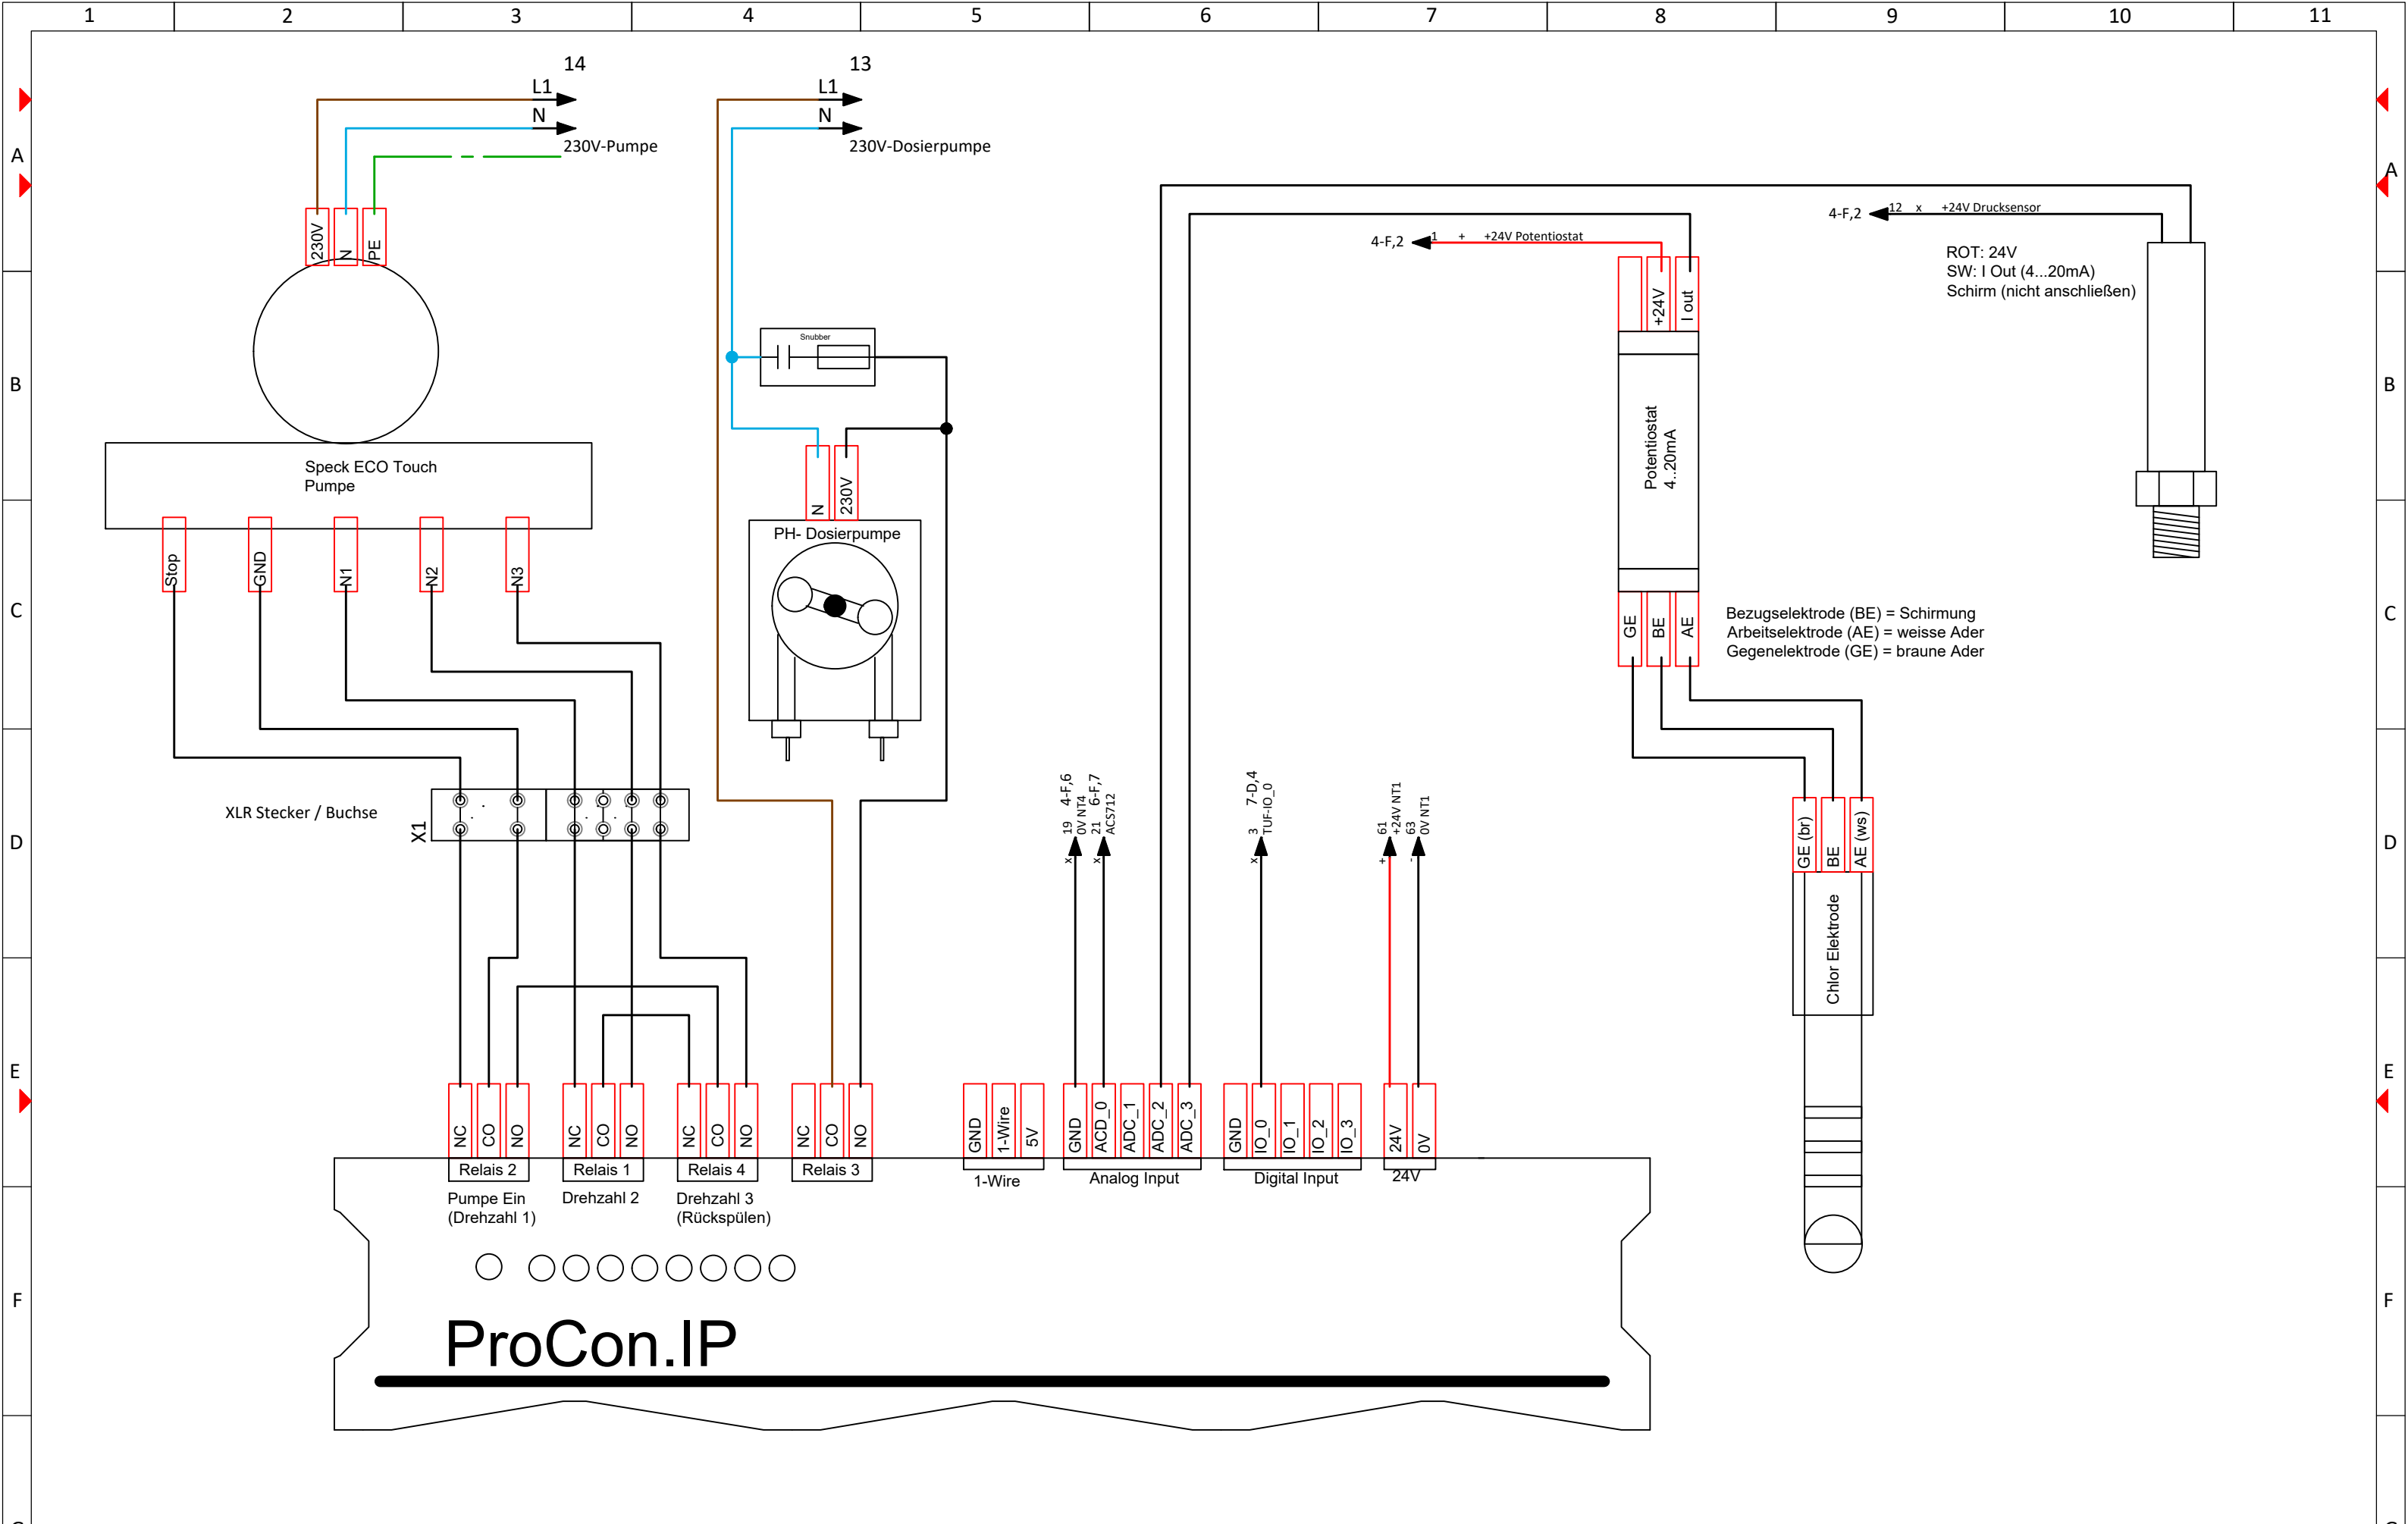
1 2 3 4 5 6 7 8 9 10 11

A B C D E F

14
L1
N
230V-Pumpe

13
L1
N
230V-Dosierpumpe

230V N PE

Speck ECO Touch Pumpe

Stop GND N1 N2 N3

XLR Stecker / Buchse
X1

Snubber

N 230V
PH- Dosierpumpe

4-F,2 1 + +24V Potentiostat

4-F,2 12 x +24V Drucksensor

ROT: 24V
SW: I Out (4...20mA)
Schirm (nicht anschließen)

+24V I out
Potentiostat 4..20mA
GE BE AE

Bezugselektrode (BE) = Schirmung
Arbeitselektrode (AE) = weisse Ader
Gegenelektrode (GE) = braune Ader

GE (br) BE AE (ws)
Chlor Elektrode

4-F,6 19 0V NT4 x
6-F,7 21 ACS712 x
7-D,4 3 TUF-IO_0 x
61 +24V NT1 +
63 0V NT1 -

NC CO NO
Relais 2
Pumpe Ein (Drehzahl 1)

NC CO NO
Relais 1
Drehzahl 2

NC CO NO
Relais 4
Drehzahl 3 (Rückspülen)

NC CO NO
Relais 3

GND 1-Wire 5V
1-Wire

GND ACD_0 ADC_1 ADC_2 ADC_3
Analog Input

GND IO_0 IO_1 IO_2 IO_3
Digital Input

24V 0V
24V

ProCon.IP